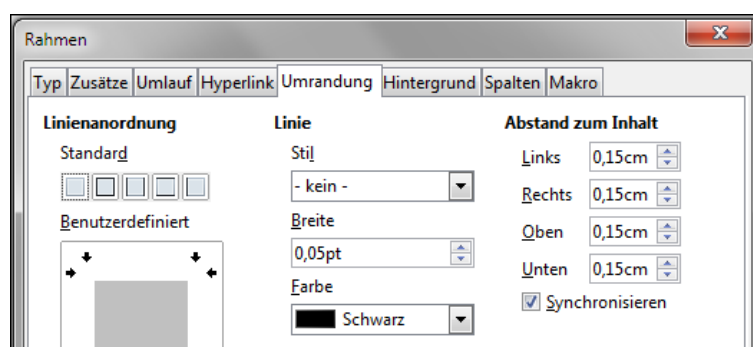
Rahmen

Typ | Zusätze | Umlauf | Hyperlink | Umrandung | Hintergrund | Spalten | Makro

Linienanordnung

Standard

Benutzerdefiniert

Linie

Stil

- kein -

Breite

0,05pt

Farbe

Schwarz

Abstand zum Inhalt

Links 0,15cm

Rechts 0,15cm

Oben 0,15cm

Unten 0,15cm

Synchronisieren